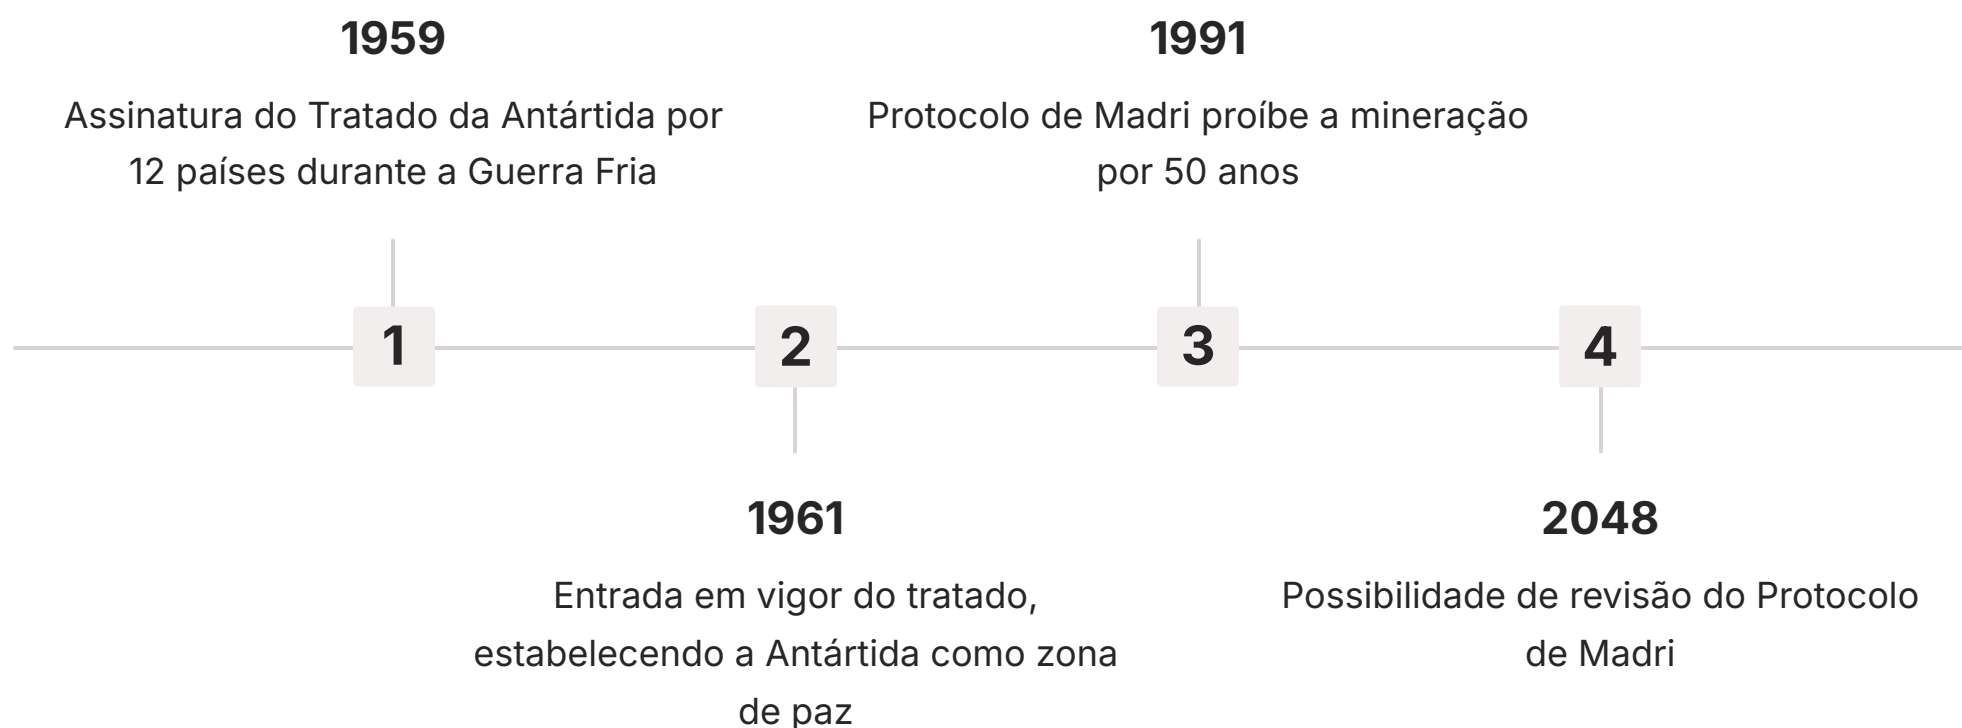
1959

Assinatura do Tratado da Antártida por 12 países durante a Guerra Fria

1991

Protocolo de Madri proíbe a mineração por 50 anos

1

2

3

4

1961

Entrada em vigor do tratado, estabelecendo a Antártida como zona de paz

2048

Possibilidade de revisão do Protocolo de Madri